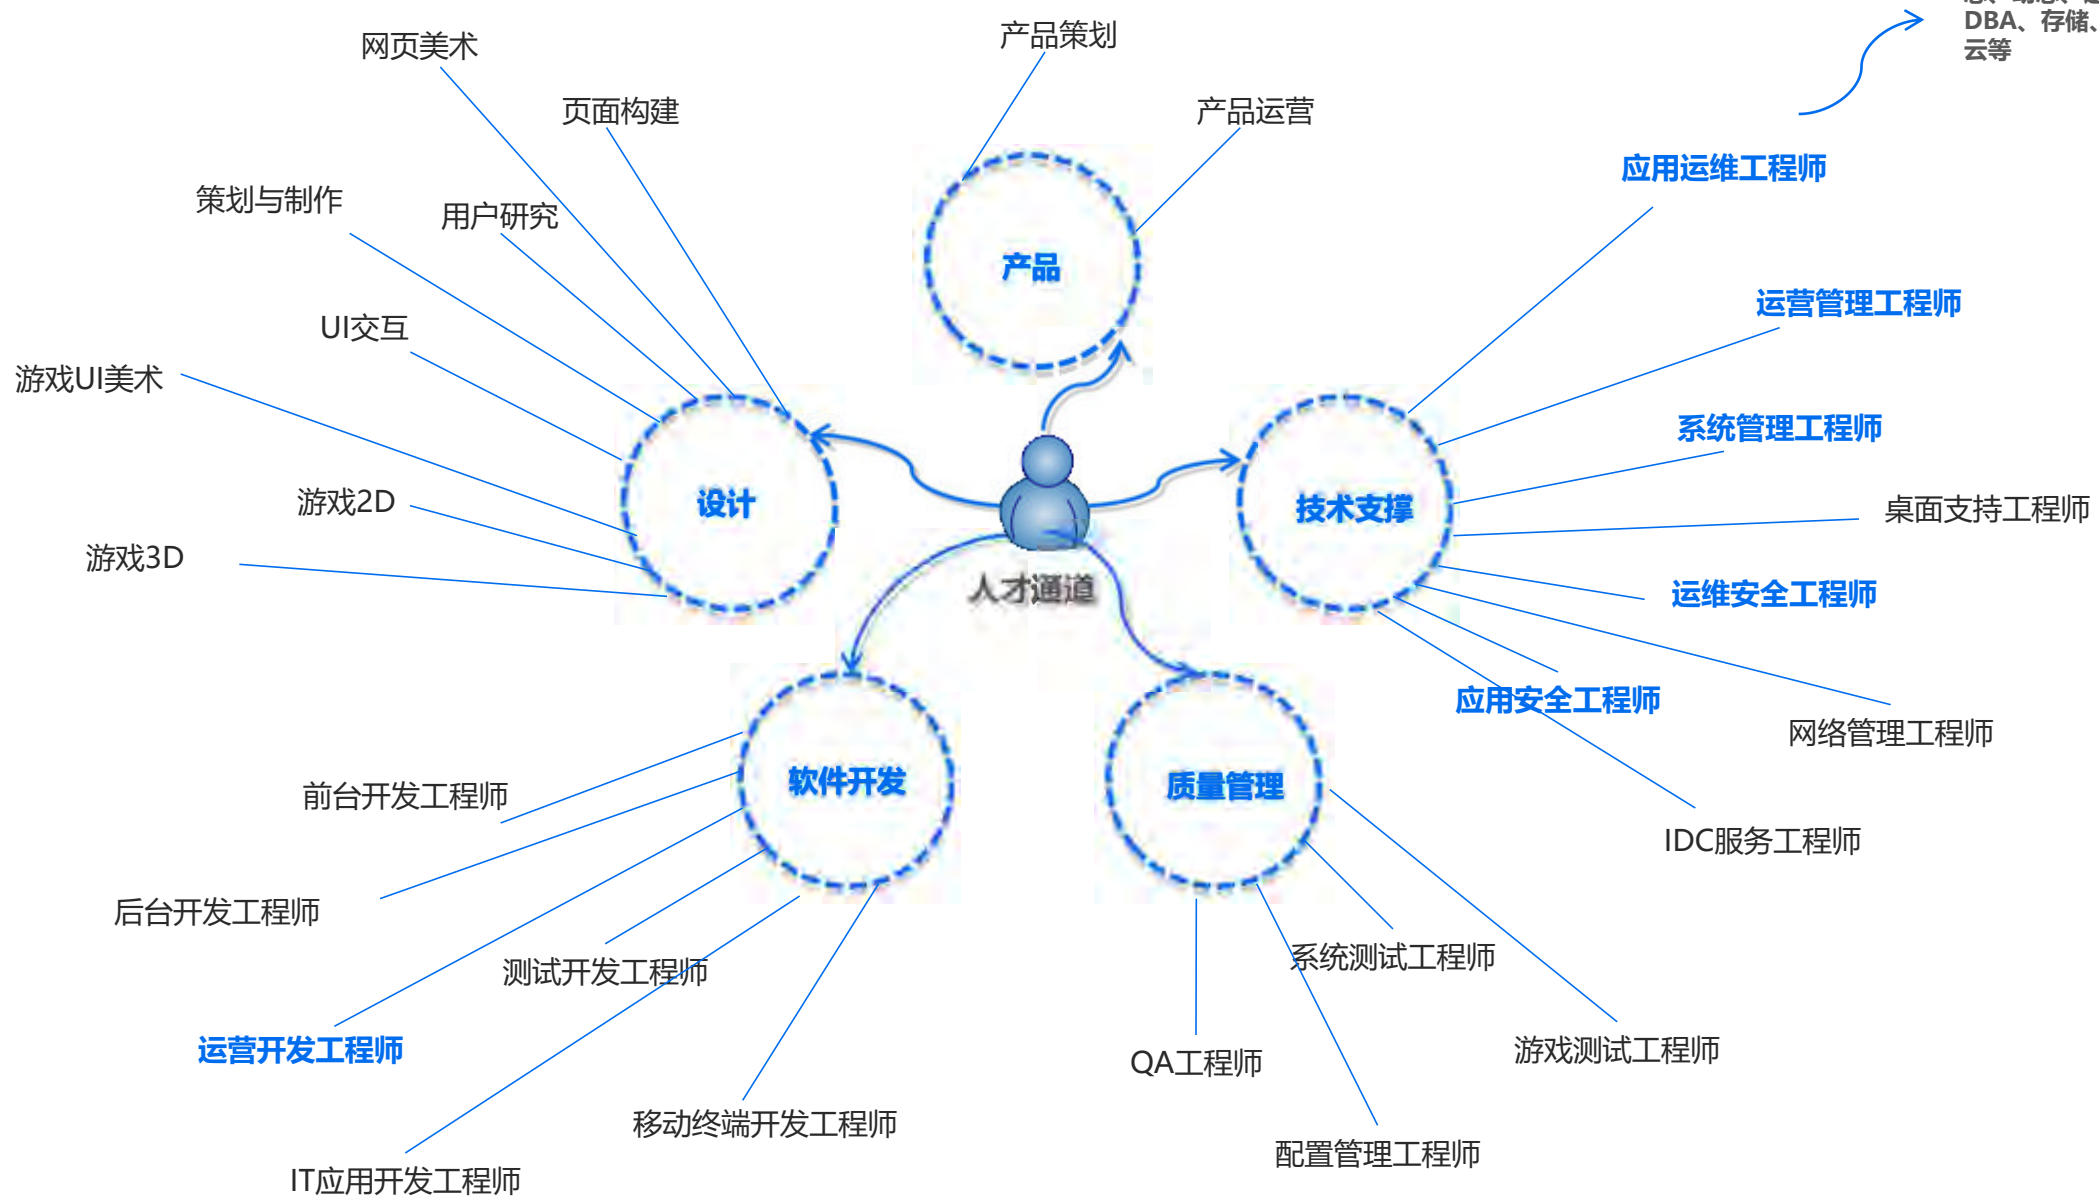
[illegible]
DBA、存储、
云等

网页美术
产品策划
页面构建
产品运营
应用运维工程师
策划与制作
用户研究
产品
运营管理工程师
UI交互
游戏UI美术
系统管理工程师
设计
技术支撑
桌面支持工程师
游戏2D
游戏3D
人才通道
运维安全工程师
应用安全工程师
网络管理工程师
软件开发
质量管理
前台开发工程师
IDC服务工程师
后台开发工程师
系统测试工程师
测试开发工程师
运营开发工程师
游戏测试工程师
QA工程师
移动终端开发工程师
配置管理工程师
IT应用开发工程师